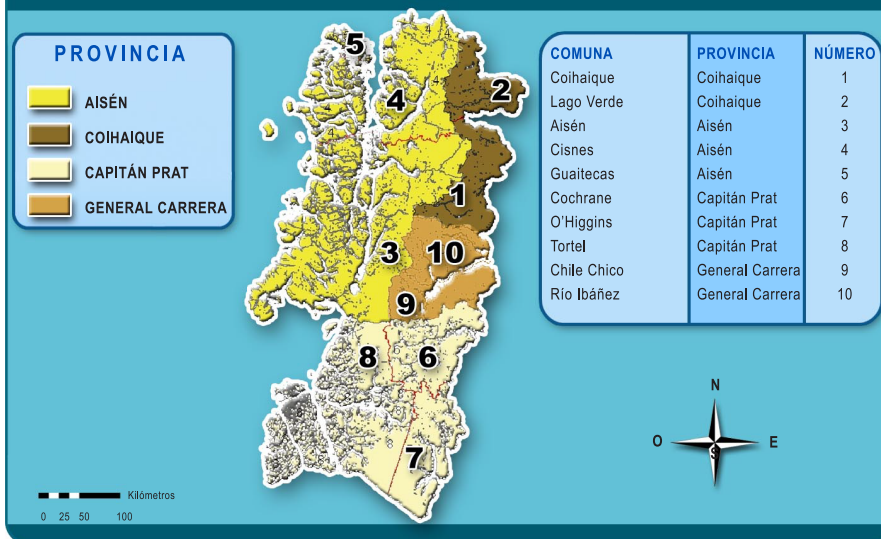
PROVINCIA

AISÉN
COIHAIQUE
CAPITÁN PRAT
GENERAL CARRERA

5
4
2
1
3
10
9
8
6
7

| COMUNA | PROVINCIA | NÚMERO |
|---|---|---|
| Coihaique | Coihaique | 1 |
| Lago Verde | Coihaique | 2 |
| Aisén | Aisén | 3 |
| Cisnes | Aisén | 4 |
| Guaitecas | Aisén | 5 |
| Cochrane | Capitán Prat | 6 |
| O'Higgins | Capitán Prat | 7 |
| Tortel | Capitán Prat | 8 |
| Chile Chico | General Carrera | 9 |
| Río Ibáñez | General Carrera | 10 |

N
O
E
S

Kilómetros
0 25 50 100